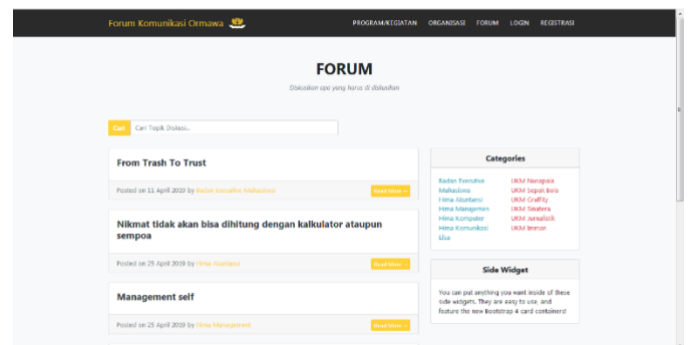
Forum Komunikasi Ormawa

PROGRAM/KEGIATAN ORGANISASI FORUM LOGIN REGISTRASI

FORUM

Diskusikan apa yang harus di diskusikan

Cari Cari Topik Diskusi...

From Trash To Trust

Posted on 11 April 2019 by Badan Eksekutif Mahasiswa

Read More →

Nikmat tidak akan bisa dihitung dengan kalkulator ataupun sempoa

Posted on 25 April 2019 by Hima Akuntansi

Read More →

Management self

Posted on 25 April 2019 by Hima Management

Read More →

Categories

Badan Eksekutif Mahasiswa
Hima Akuntansi
Hima Manajemen
Hima Komputer
Hima Komunikasi
Ukm

UKM Nanggala
UKM Sepak Bola
UKM Graffity
UKM Teatera
UKM Jurnalistik
UKM Bemor

Side Widget

You can put anything you want inside of these side widgets. They are easy to use, and feature the new Bootstrap 4 card containers!